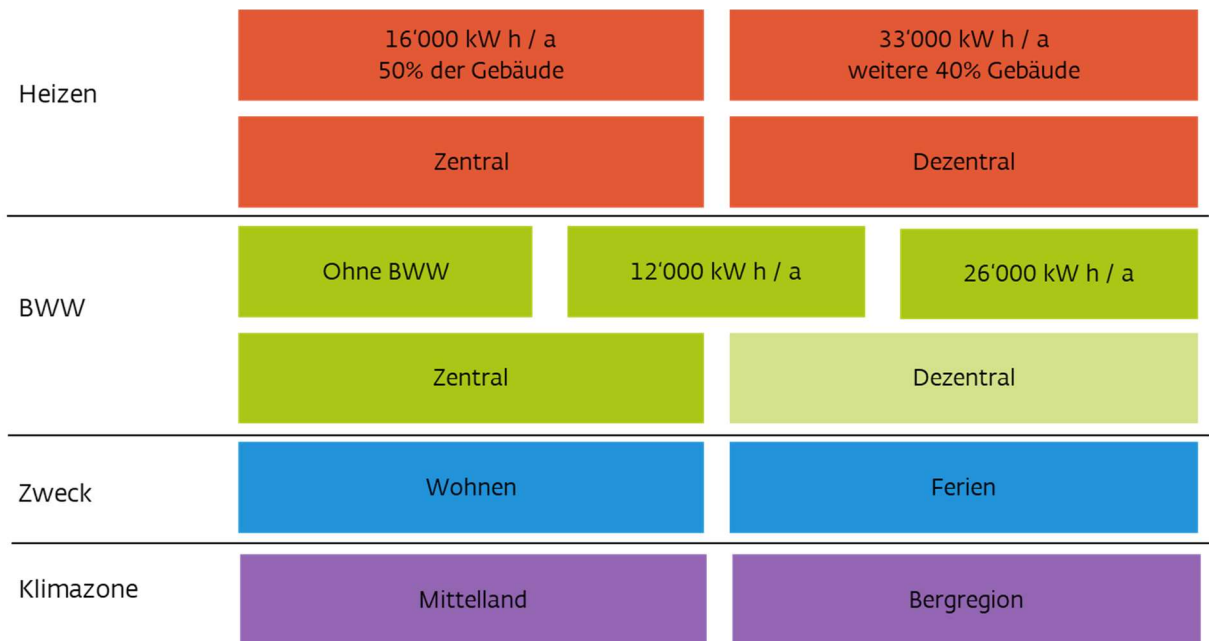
Heizen

16’000 kW h / a
50% der Gebäude

33’000 kW h / a
weitere 40% Gebäude

Zentral

Dezentral

BWW

Ohne BWW

12’000 kW h / a

26’000 kW h / a

Zentral

Dezentral

Zweck

Wohnen

Ferien

Klimazone

Mittelland

Bergregion